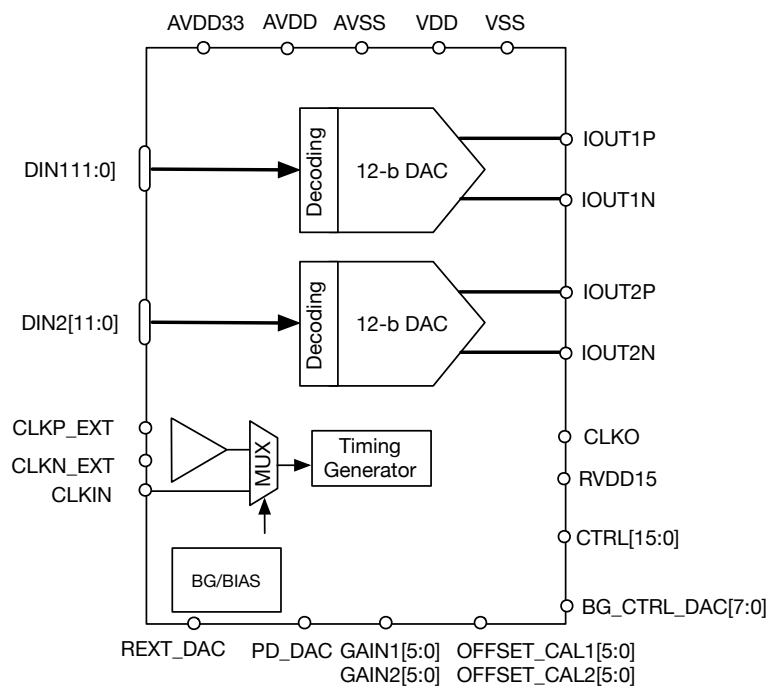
AVDD33 AVDD AVSS VDD VSS

DIN111:0]

Decoding

12-b DAC

IOUT1P

IOUT1N

DIN2[11:0]

Decoding

12-b DAC

IOUT2P

IOUT2N

CLKP_EXT

CLKN_EXT

CLKIN

MUX

Timing Generator

CLKO

RVDD15

CTRL[15:0]

BG/BIAS

BG_CTRL_DAC[7:0]

REXT_DAC PD_DAC GAIN1[5:0] GAIN2[5:0] OFFSET_CAL1[5:0] OFFSET_CAL2[5:0]